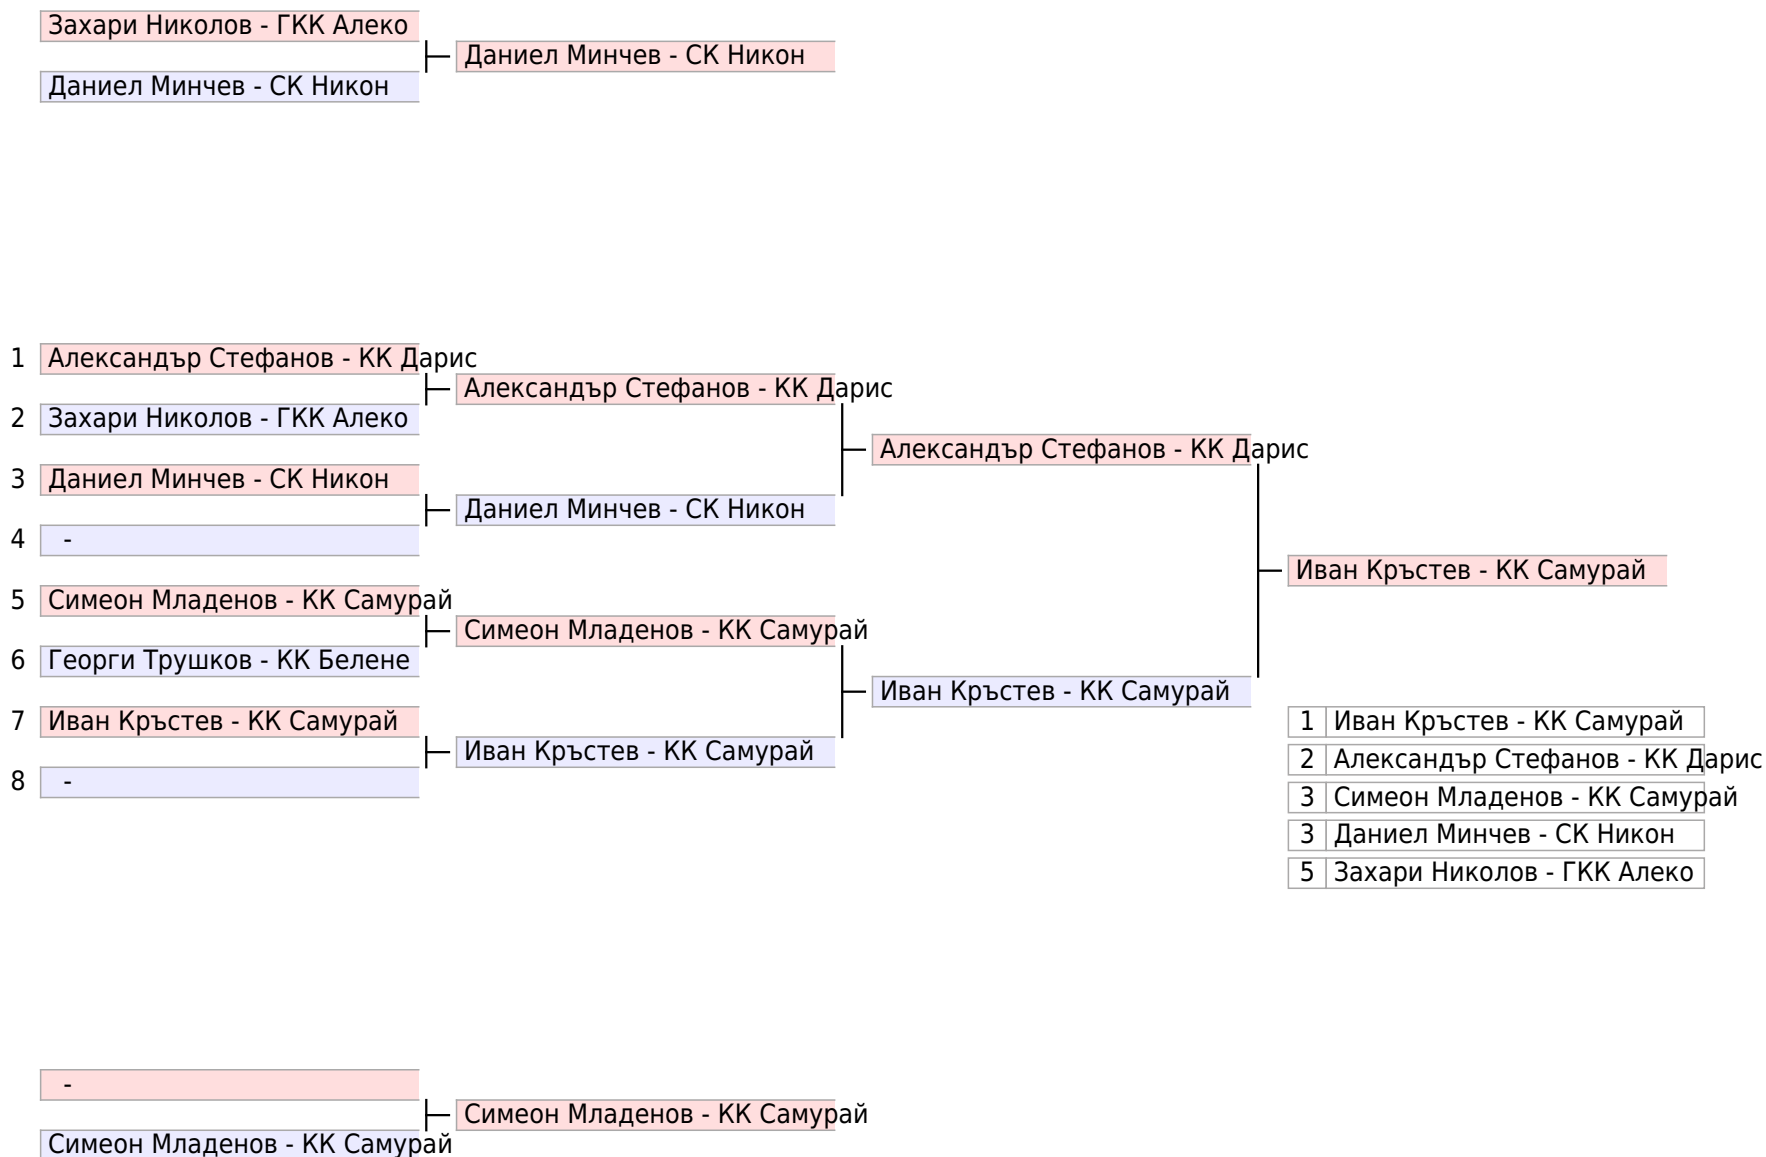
Захари Николов - ГКК Алеко
Даниел Минчев - СК Никон
Даниел Минчев - СК Никон

1 Александър Стефанов - КК Дарис
2 Захари Николов - ГКК Алеко
3 Даниел Минчев - СК Никон
4 -
5 Симеон Младенов - КК Самурай
6 Георги Трушков - КК Белене
7 Иван Кръстев - КК Самурай
8 -

Александър Стефанов - КК Дарис
Даниел Минчев - СК Никон
Симеон Младенов - КК Самурай
Иван Кръстев - КК Самурай

Александър Стефанов - КК Дарис
Иван Кръстев - КК Самурай

Иван Кръстев - КК Самурай

| 1 | Иван Кръстев - КК Самурай |
| 2 | Александър Стефанов - КК Дарис |
| 3 | Симеон Младенов - КК Самурай |
| 3 | Даниел Минчев - СК Никон |
| 5 | Захари Николов - ГКК Алеко |

-
Симеон Младенов - КК Самурай
Симеон Младенов - КК Самурай